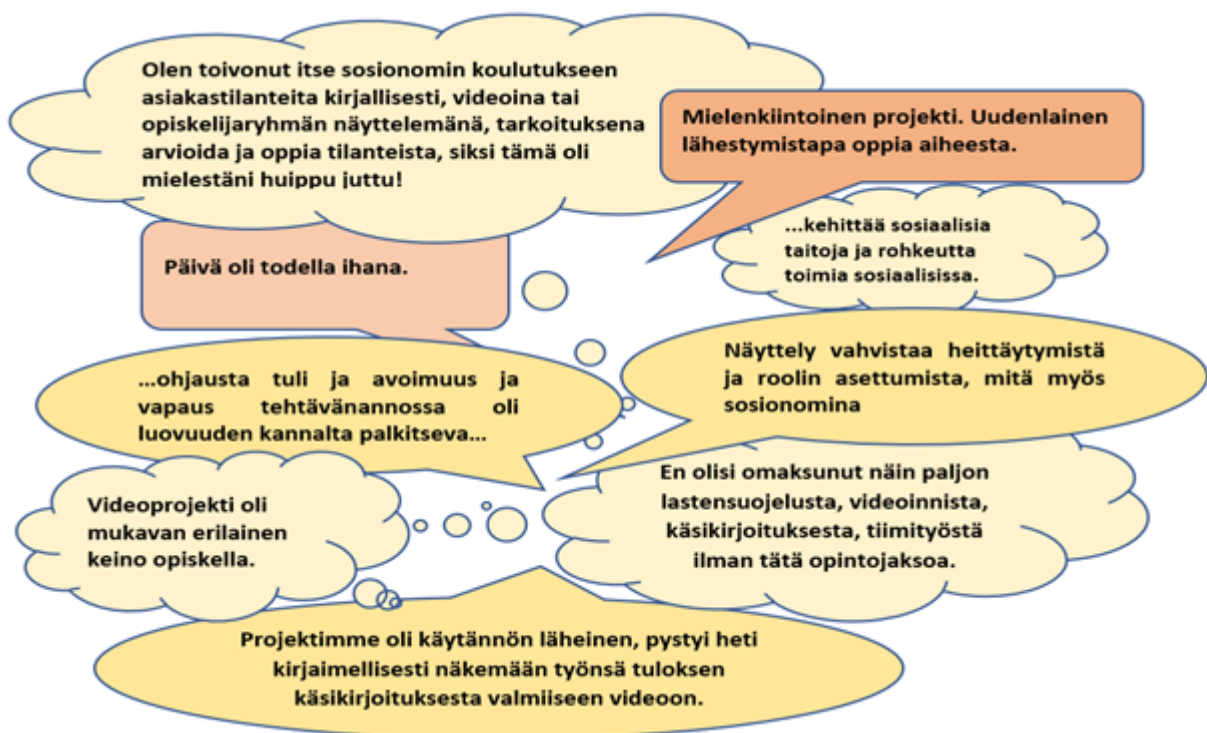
Olen toivonut itse sosionomin koulutukseen asiakastilanteita kirjallisesti, videoina tai opiskelijaryhmän näyttelemänä, tarkoituksena arvioida ja oppia tilanteista, siksi tämä oli mielestäni huippu juttu!

Mielenkiintoinen projekti. Uudenlainen lähestymistapa oppia aiheesta.

...kehittää sosiaalisia taitoja ja rohkeutta toimia sosiaalisissa.

Päivä oli todella ihana.

...ohjausta tuli ja avoimuus ja vapaus tehtävänannossa oli luovuuden kannalta palkitseva...

Näyttely vahvistaa heittäytymistä ja roolin asettumista, mitä myös sosionomina

Videoprojekti oli mukavan erilainen keino opiskella.

En olisi omaksunut näin paljon lastensuojelusta, videoinnista, käsikirjoituksesta, tiimityöstä ilman tätä opintojaksoa.

Projektimme oli käytännön läheinen, pystyi heti kirjaimellisesti näkemään työnsä tuloksen käsikirjoituksesta valmiiseen videoon.